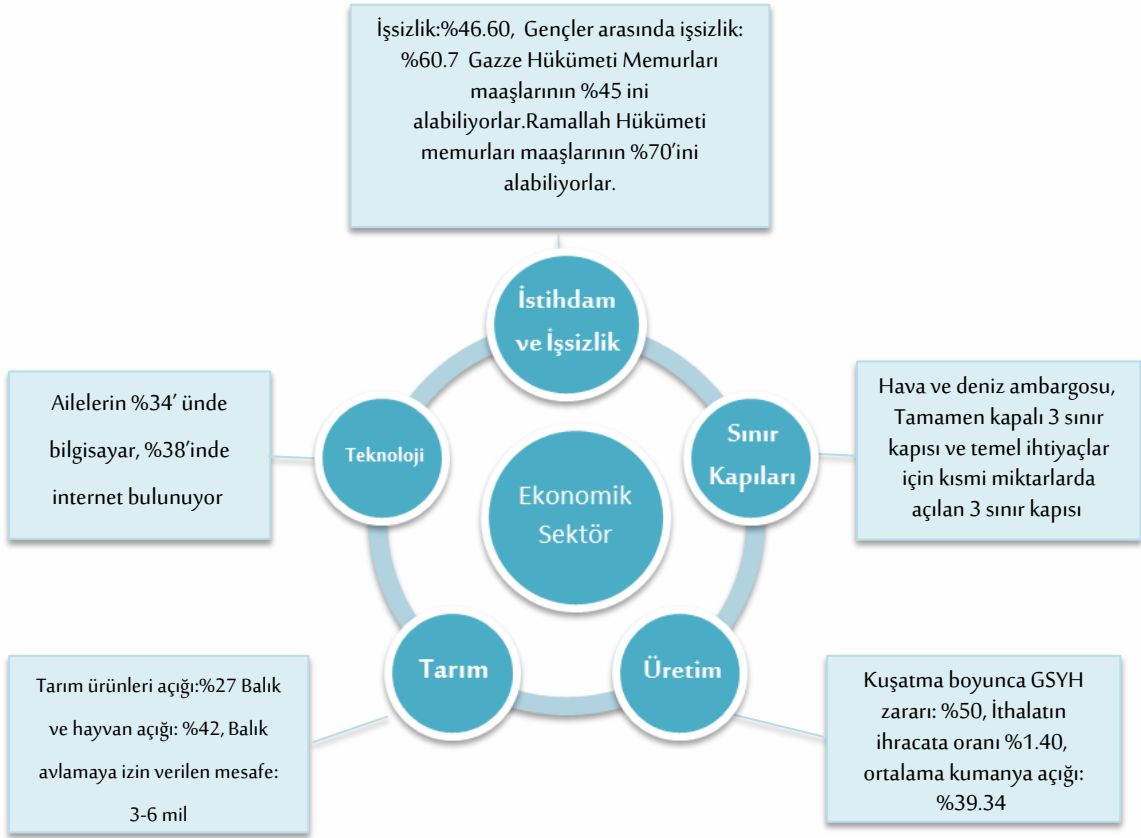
İşsizlik:%46.60, Gençler arasında işsizlik: %60.7 Gazze Hükümeti Memurları maaşlarının %45 ini alabiliyorlar.Ramallah Hükümeti memurları maaşlarının %70'ini alabiliyorlar.

İstihdam ve İşsizlik

Ailelerin %34' ünde bilgisayar, %38'inde internet bulunuyor

Teknoloji

Ekonomik Sektör

Sınır Kapıları

Hava ve deniz ambargosu, Tamamen kapalı 3 sınır kapısı ve temel ihtiyaçlar için kısmi miktarlarda açılan 3 sınır kapısı

Tarım

Üretim

Tarım ürünleri açığı:%27 Balık ve hayvan açığı: %42, Balık avlamaya izin verilen mesafe: 3-6 mil

Kuşatma boyunca GSYH zararı: %50, İthalatın ihracata oranı %1.40, ortalama kumanya açığı: %39.34